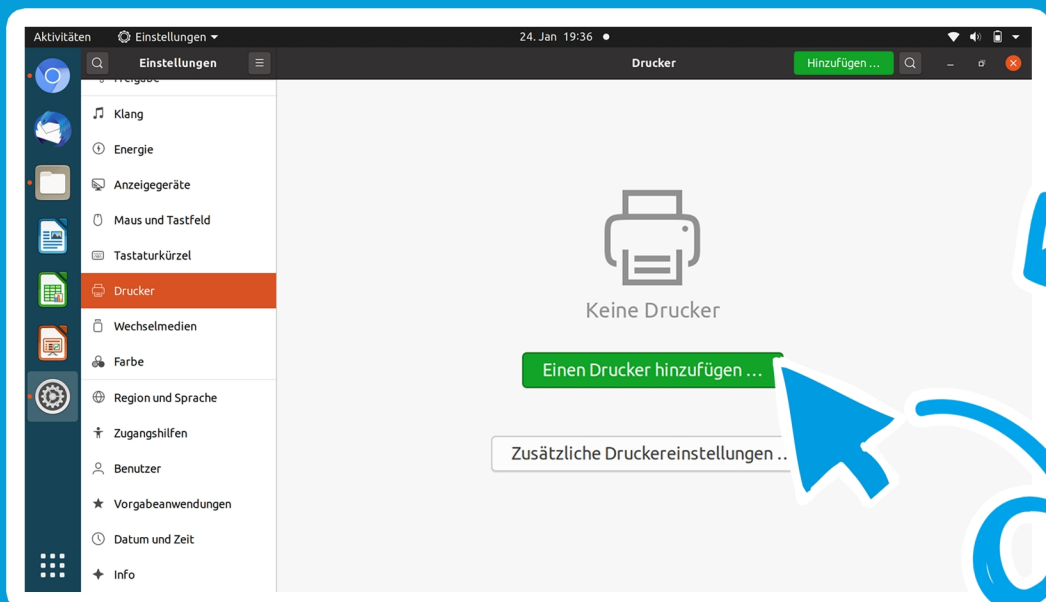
Aktivitäten Einstellungen 24. Jan 19:36

Einstellungen

Drucker

Hinzufügen …

Freigabe

Klang

Energie

Anzeigegeräte

Maus und Tastfeld

Tastaturkürzel

Drucker

Wechselmedien

Farbe

Region und Sprache

Zugangshilfen

Benutzer

Vorgabeanwendungen

Datum und Zeit

Info

Keine Drucker

Einen Drucker hinzufügen …

Zusätzliche Druckereinstellungen …